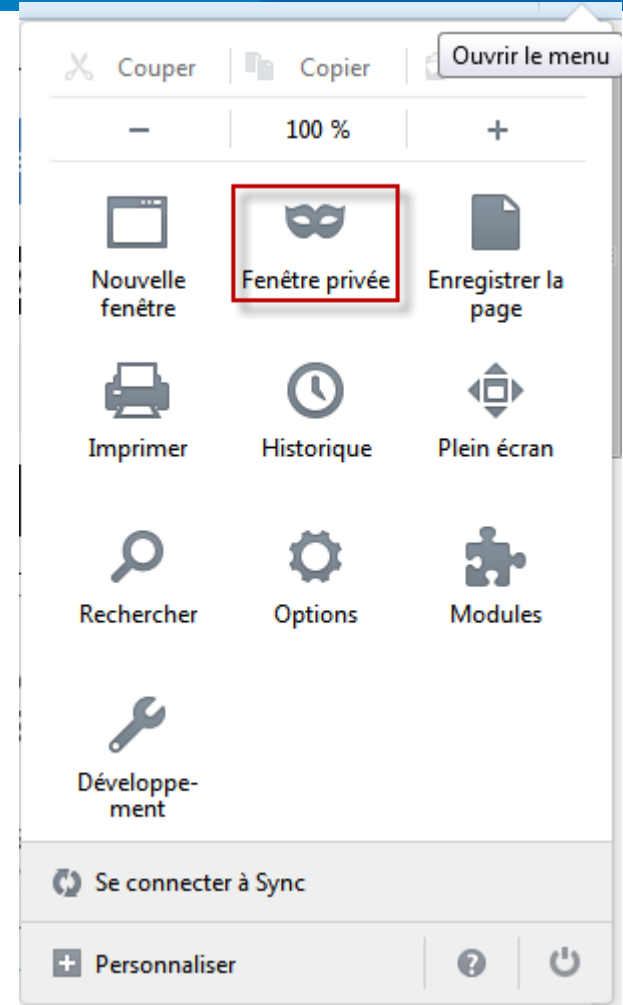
Couper Copier Ouvrir le menu

− 100 % +

Nouvelle fenêtre

Fenêtre privée

Enregistrer la page

Imprimer

Historique

Plein écran

Rechercher

Options

Modules

Développement

Se connecter à Sync

Personnaliser